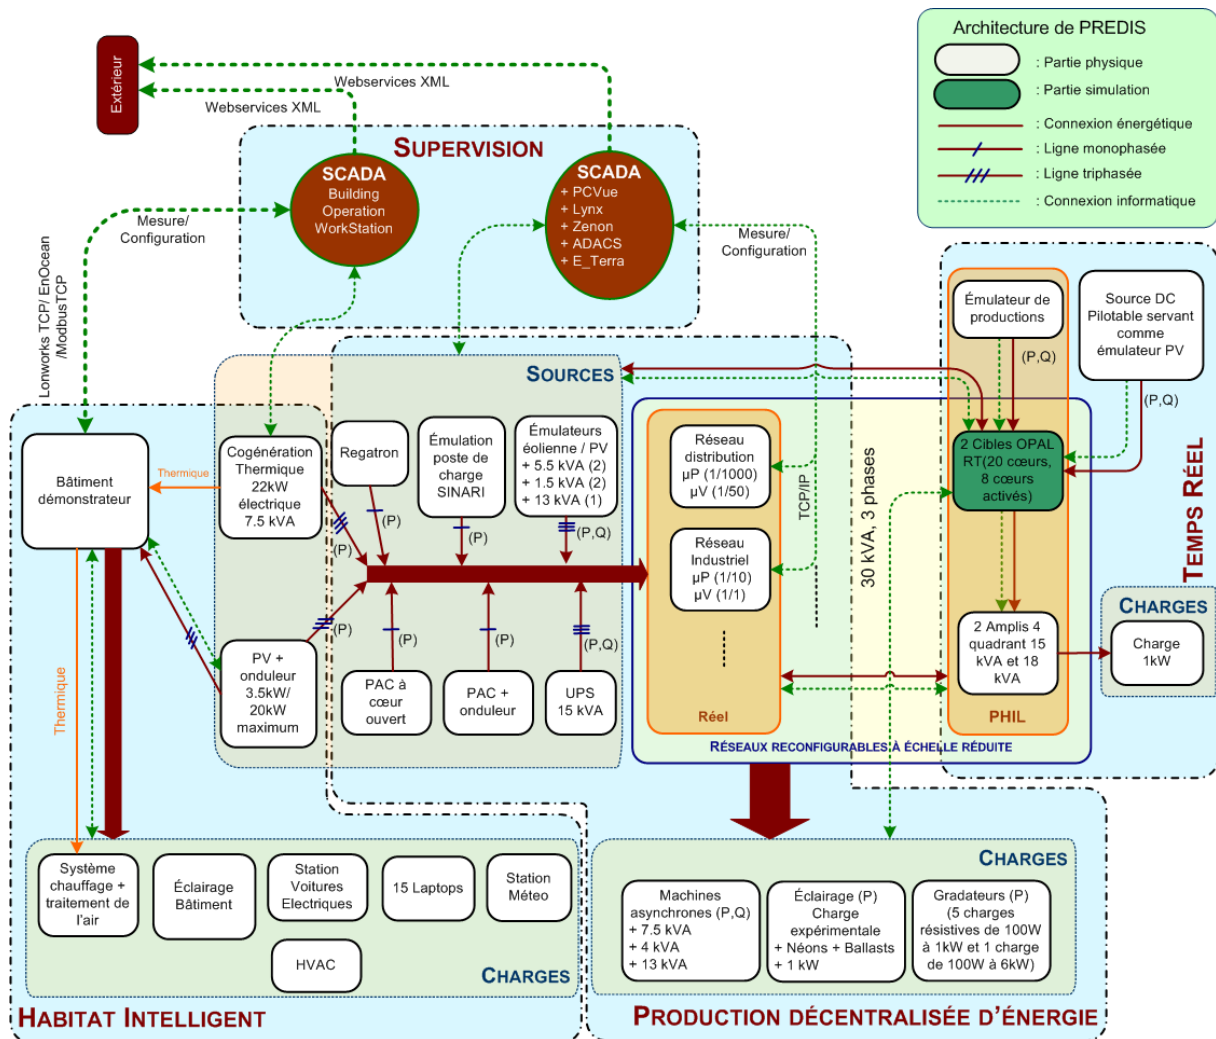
Architecture de PREDIS
: Partie physique
: Partie simulation
: Connexion énergétique
: Ligne monophasée
: Ligne triphasée
: Connexion informatique

Extérieur

Webservices XML
Webservices XML

SUPERVISION

SCADA
Building Operation WorkStation

SCADA
+ PCVue
+ Lynx
+ Zenon
+ ADACS
+ E_Terra

Mesure/ Configuration

Mesure/ Configuration

Lonworks TCP/ EnOcean /ModbusTCP

SOURCES

Bâtiment démonstrateur

Thermique

Cogénération Thermique 22kW électrique 7.5 kVA

Regatron

Émulation poste de charge SINARI

Émulateurs éolienne / PV
+ 5.5 kVA (2)
+ 1.5 kVA (2)
+ 13 kVA (1)

(P)
(P)
(P)
(P,Q)
(P)
(P)
(P)
(P,Q)

PV + onduleur 3.5kW/ 20kW maximum

PAC à cœur ouvert

PAC + onduleur

UPS 15 kVA

Réseau distribution µP (1/1000) µV (1/50)

Réseau Industriel µP (1/10) µV (1/1)

Réel

TCP/IP

30 kVA, 3 phases

Émulateur de productions

Source DC Pilotable servant comme émulateur PV

(P,Q)
(P,Q)

2 Cibles OPAL RT(20 cœurs, 8 cœurs activés)

2 Amplis 4 quadrant 15 kVA et 18 kVA

PHIL

TEMPS RÉEL

CHARGES

Charge 1kW

RÉSEAUX RECONFIGURABLES À ÉCHELLE RÉDUITE

Thermique

Système chauffage + traitement de l'air

Éclairage Bâtiment

Station Voitures Electriques

15 Laptops

Station Méteo

HVAC

CHARGES

HABITAT INTELLIGENT

CHARGES

Machines asynchrones (P,Q)
+ 7.5 kVA
+ 4 kVA
+ 13 kVA

Éclairage (P) Charge expérimentale
+ Néons + Ballasts
+ 1 kW

Gradateurs (P) (5 charges résistives de 100W à 1kW et 1 charge de 100W à 6kW)

PRODUCTION DÉCENTRALISÉE D'ÉNERGIE